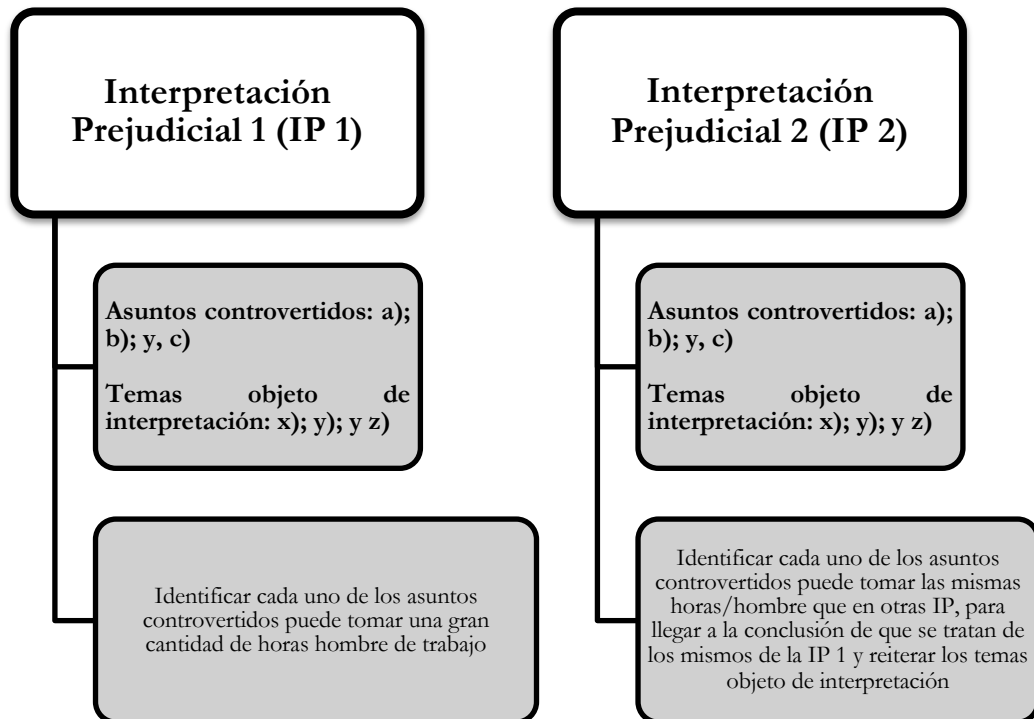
Interpretación Prejudicial 1 (IP 1)

Asuntos controvertidos: a); b); y, c)

Temas objeto de interpretación: x); y); y z)

Identificar cada uno de los asuntos controvertidos puede tomar una gran cantidad de horas hombre de trabajo

Interpretación Prejudicial 2 (IP 2)

Asuntos controvertidos: a); b); y, c)

Temas objeto de interpretación: x); y); y z)

Identificar cada uno de los asuntos controvertidos puede tomar las mismas horas/hombre que en otras IP, para llegar a la conclusión de que se tratan de los mismos de la IP 1 y reiterar los temas objeto de interpretación